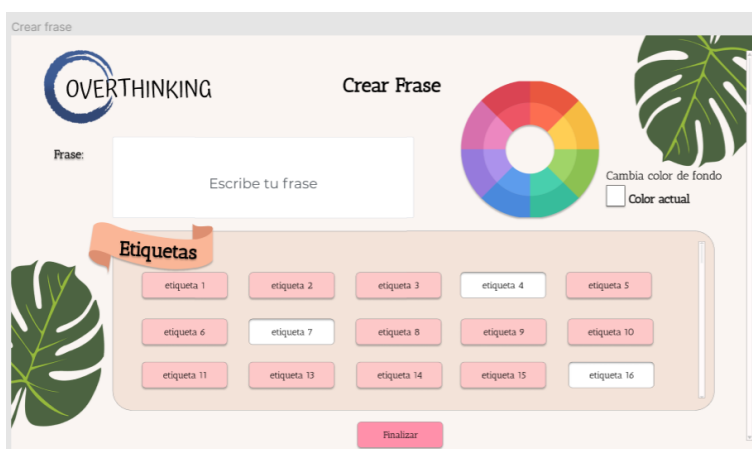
Crear frase

OVERTHINKING

Crear Frase

Frase:

Escribe tu frase

Cambia color de fondo

Color actual

Etiquetas

etiqueta 1
etiqueta 2
etiqueta 3
etiqueta 4
etiqueta 5
etiqueta 6
etiqueta 7
etiqueta 8
etiqueta 9
etiqueta 10
etiqueta 11
etiqueta 13
etiqueta 14
etiqueta 15
etiqueta 16

Finalizar